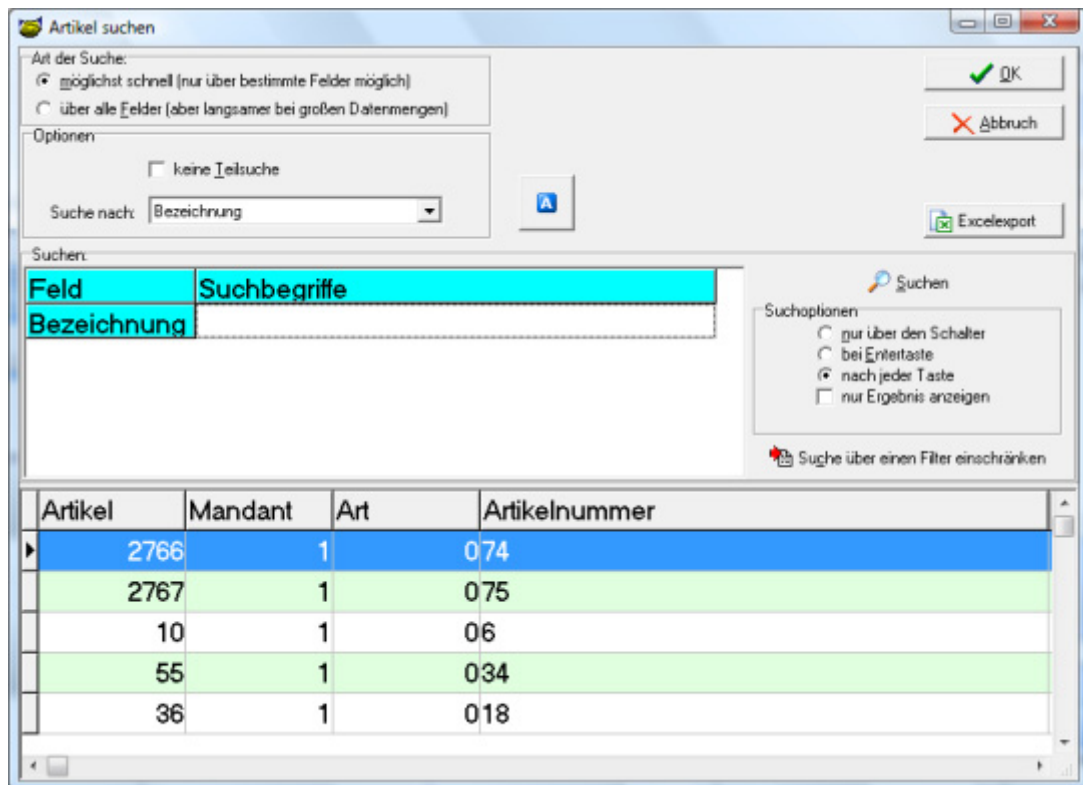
Artikel suchen

Art der Suche:
möglichst schnell (nur über bestimmte Felder möglich)
über alle Felder (aber langsamer bei großen Datenmengen)

Optionen
keine Teilsuche
Suche nach: Bezeichnung

OK
Abbruch
Excelexport

Suchen:

| Feld | Suchbegriffe |
|---|---|
| Bezeichnung | |

Suchen
Suchoptionen
nur über den Schalter
bei Entertaste
nach jeder Taste
nur Ergebnis anzeigen

Suche über einen Filter einschränken

| Artikel | Mandant | Art | Artikelnummer |
|---|---|---|---|
| 2766 | 1 | 0 | 74 |
| 2767 | 1 | 0 | 75 |
| 10 | 1 | 0 | 6 |
| 55 | 1 | 0 | 34 |
| 36 | 1 | 0 | 18 |